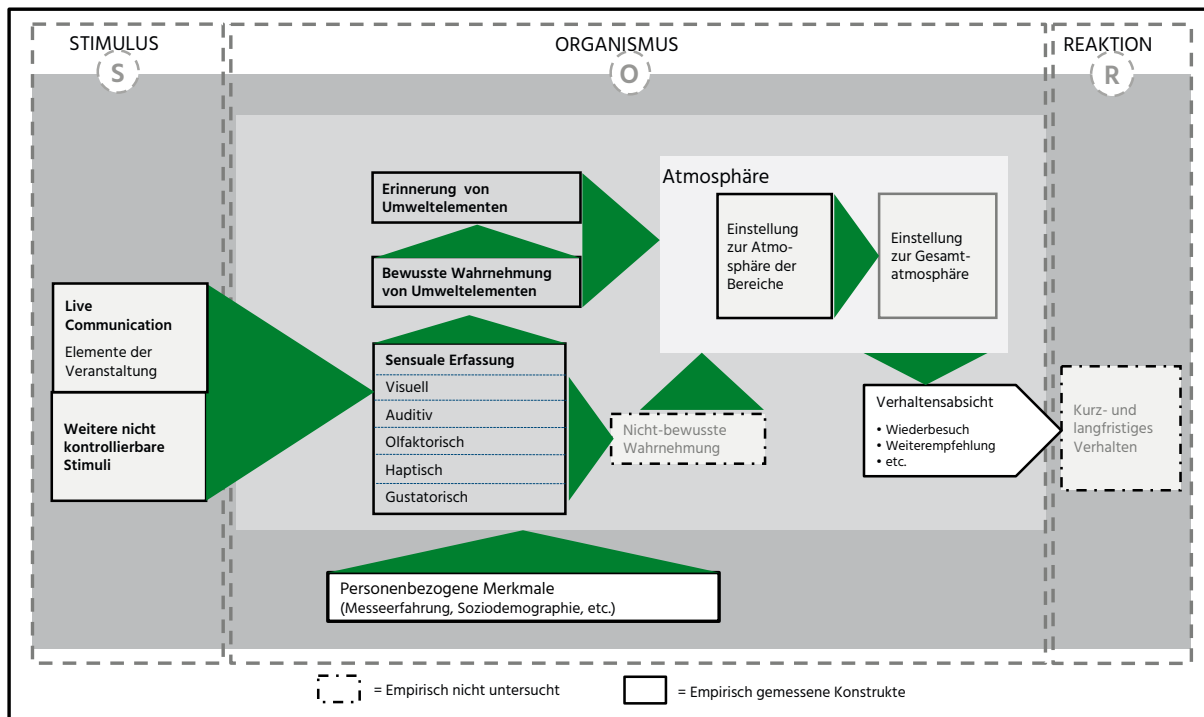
STIMULUS
S

ORGANISMUS
O

REAKTION
R

Live Communication
Elemente der Veranstaltung

Weitere nicht kontrollierbare Stimuli

Erinnerung von Umweltelementen

Bewusste Wahrnehmung von Umweltelementen

Sensuale Erfassung
Visuell
Auditiv
Olfaktorisch
Haptisch
Gustatorisch

Nicht-bewusste Wahrnehmung

Atmosphäre
Einstellung zur Atmosphäre der Bereiche
Einstellung zur Gesamtatmosphäre

Verhaltensabsicht
• Wiederbesuch
• Weiterempfehlung
• etc.

Kurz- und langfristiges Verhalten

Personenbezogene Merkmale
(Messeerfahrung, Soziodemographie, etc.)

= Empirisch nicht untersucht
= Empirisch gemessene Konstrukte